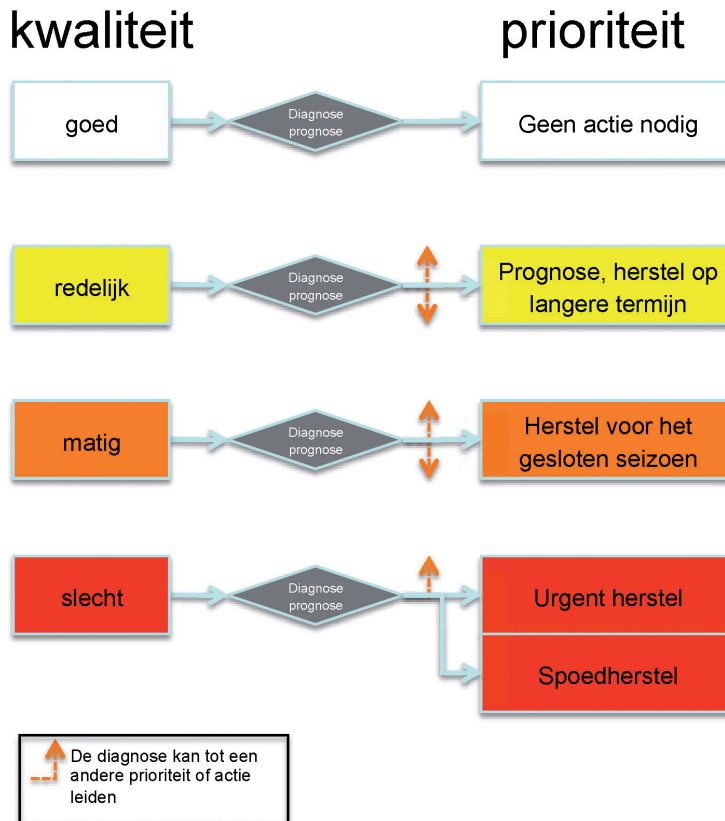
kwaliteit

prioriteit

goed

Diagnose prognose

Geen actie nodig

redelijk

Diagnose prognose

Prognose, herstel op langere termijn

matig

Diagnose prognose

Herstel voor het gesloten seizoen

slecht

Diagnose prognose

Urgent herstel

Spoedherstel

De diagnose kan tot een andere prioriteit of actie leiden